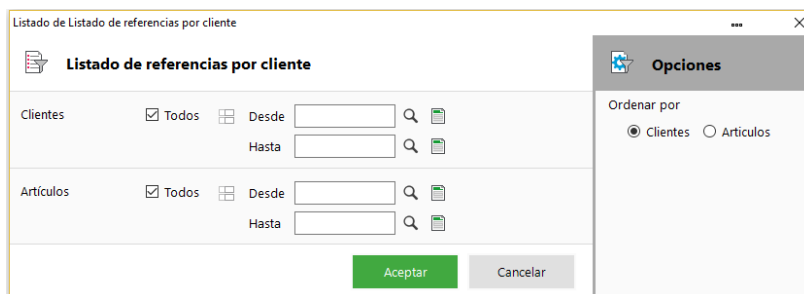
Listado de Listado de referencias por cliente

Listado de referencias por cliente

Clientes ☑ Todos Desde
Hasta

Artículos ☑ Todos Desde
Hasta

Aceptar Cancelar

Opciones

Ordenar por

◉ Clientes ○ Articulos